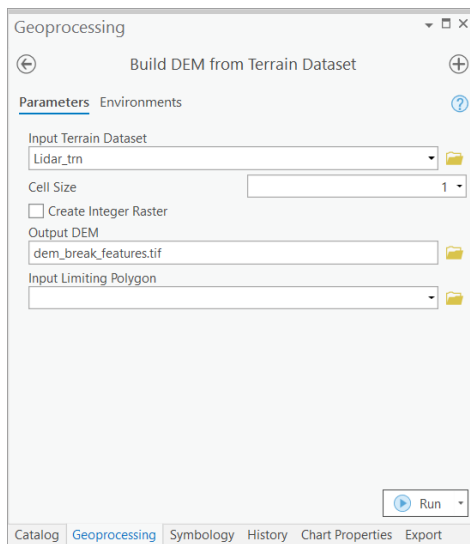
Geoprocessing

Build DEM from Terrain Dataset

Parameters Environments

Input Terrain Dataset
Lidar_trn

Cell Size
1

Create Integer Raster

Output DEM
dem_break_features.tif

Input Limiting Polygon

Run

Catalog Geoprocessing Symbology History Chart Properties Export